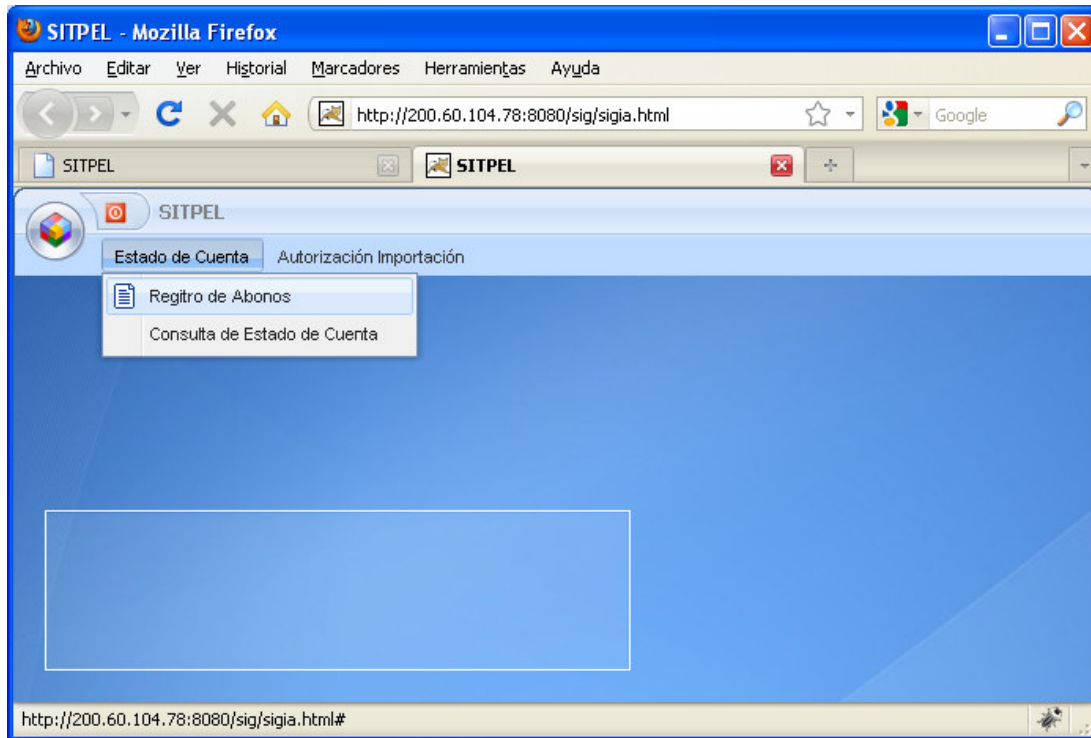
SITPEL - Mozilla Firefox

Archivo Editar Ver Historial Marcadores Herramientas Ayuda

http://200.60.104.78:8080/sig/sigia.html

Google

SITPEL

SITPEL

SITPEL

Estado de Cuenta Autorización Importación

Regitro de Abonos

Consulta de Estado de Cuenta

http://200.60.104.78:8080/sig/sigia.html#